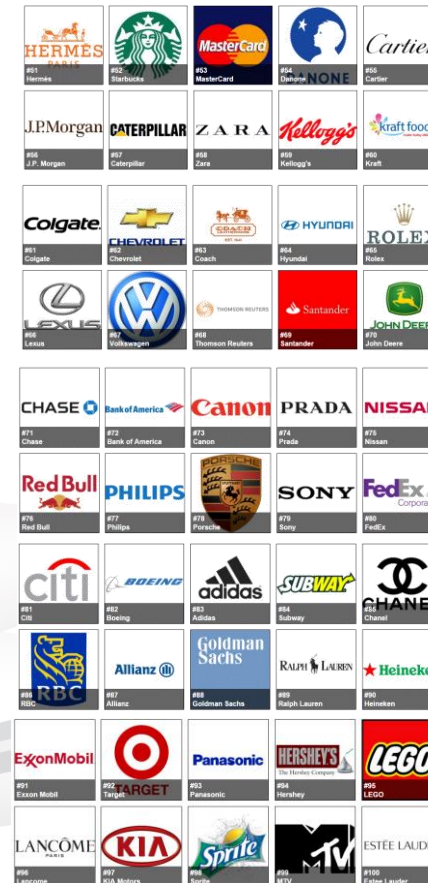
| | | | | |
|---|---|---|---|---|
| HERMÈS PARIS #51 Hermès | #52 Starbucks | MasterCard #53 MasterCard | DANONE #54 Danone | Cartier #55 Cartier |
| J.P.Morgan #56 J.P. Morgan | CATERPILLAR #57 Caterpillar | ZARA #58 Zara | Kellogg's #59 Kellogg's | Kraft foods #60 Kraft |
| Colgate #61 Colgate | CHEVROLET #62 Chevrolet | COACH EST. 1941 #63 Coach | HYUNDAI #64 Hyundai | ROLEX #65 Rolex |
| LEXUS #66 Lexus | #67 Volkswagen | THOMSON REUTERS #68 Thomson Reuters | Santander #69 Santander | JOHN DEERE #70 John Deere |
| CHASE #71 Chase | Bank of America #72 Bank of America | Canon #73 Canon | PRADA #74 Prada | NISSAN #75 Nissan |
| Red Bull #76 Red Bull | PHILIPS #77 Philips | PORSCHE #78 Porsche | SONY #79 Sony | FedEx Corporate #80 FedEx |
| citi #81 Citi | BOEING #82 Boeing | adidas #83 Adidas | SUBWAY #84 Subway | CHANEL #85 Chanel |
| RBC #86 RBC | Allianz #87 Allianz | Goldman Sachs #88 Goldman Sachs | RALPH LAUREN #89 Ralph Lauren | Heineken #90 Heineken |
| ExxonMobil #91 Exxon Mobil | TARGET #92 Target | Panasonic #93 Panasonic | HERSHEY'S The Hershey Company #94 Hershey | LEGO #95 LEGO |
| LANCÔME PARIS #96 Lancome | KIA #97 KIA Motors | Sprite #98 Sprite | MTV #99 MTV | ESTÉE LAUDER #100 Estee Lauder |